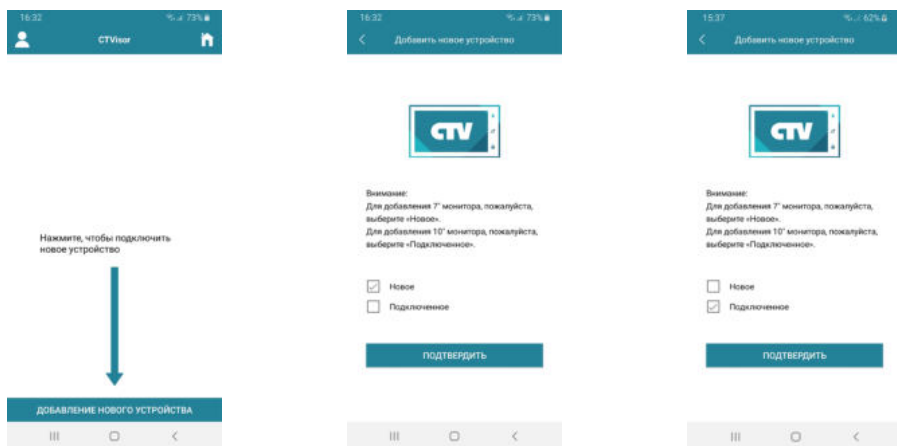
16:32 73%

CTVisor

Нажмите, чтобы подключить новое устройство

ДОБАВЛЕНИЕ НОВОГО УСТРОЙСТВА

16:32 73%

Добавить новое устройство

CTV

Внимание:
Для добавления 7" монитора, пожалуйста, выберите «Новое».
Для добавления 10" монитора, пожалуйста, выберите «Подключенное».

Новое

Подключенное

ПОДТВЕРДИТЬ

15:37 62%

Добавить новое устройство

CTV

Внимание:
Для добавления 7" монитора, пожалуйста, выберите «Новое».
Для добавления 10" монитора, пожалуйста, выберите «Подключенное».

Новое

Подключенное

ПОДТВЕРДИТЬ